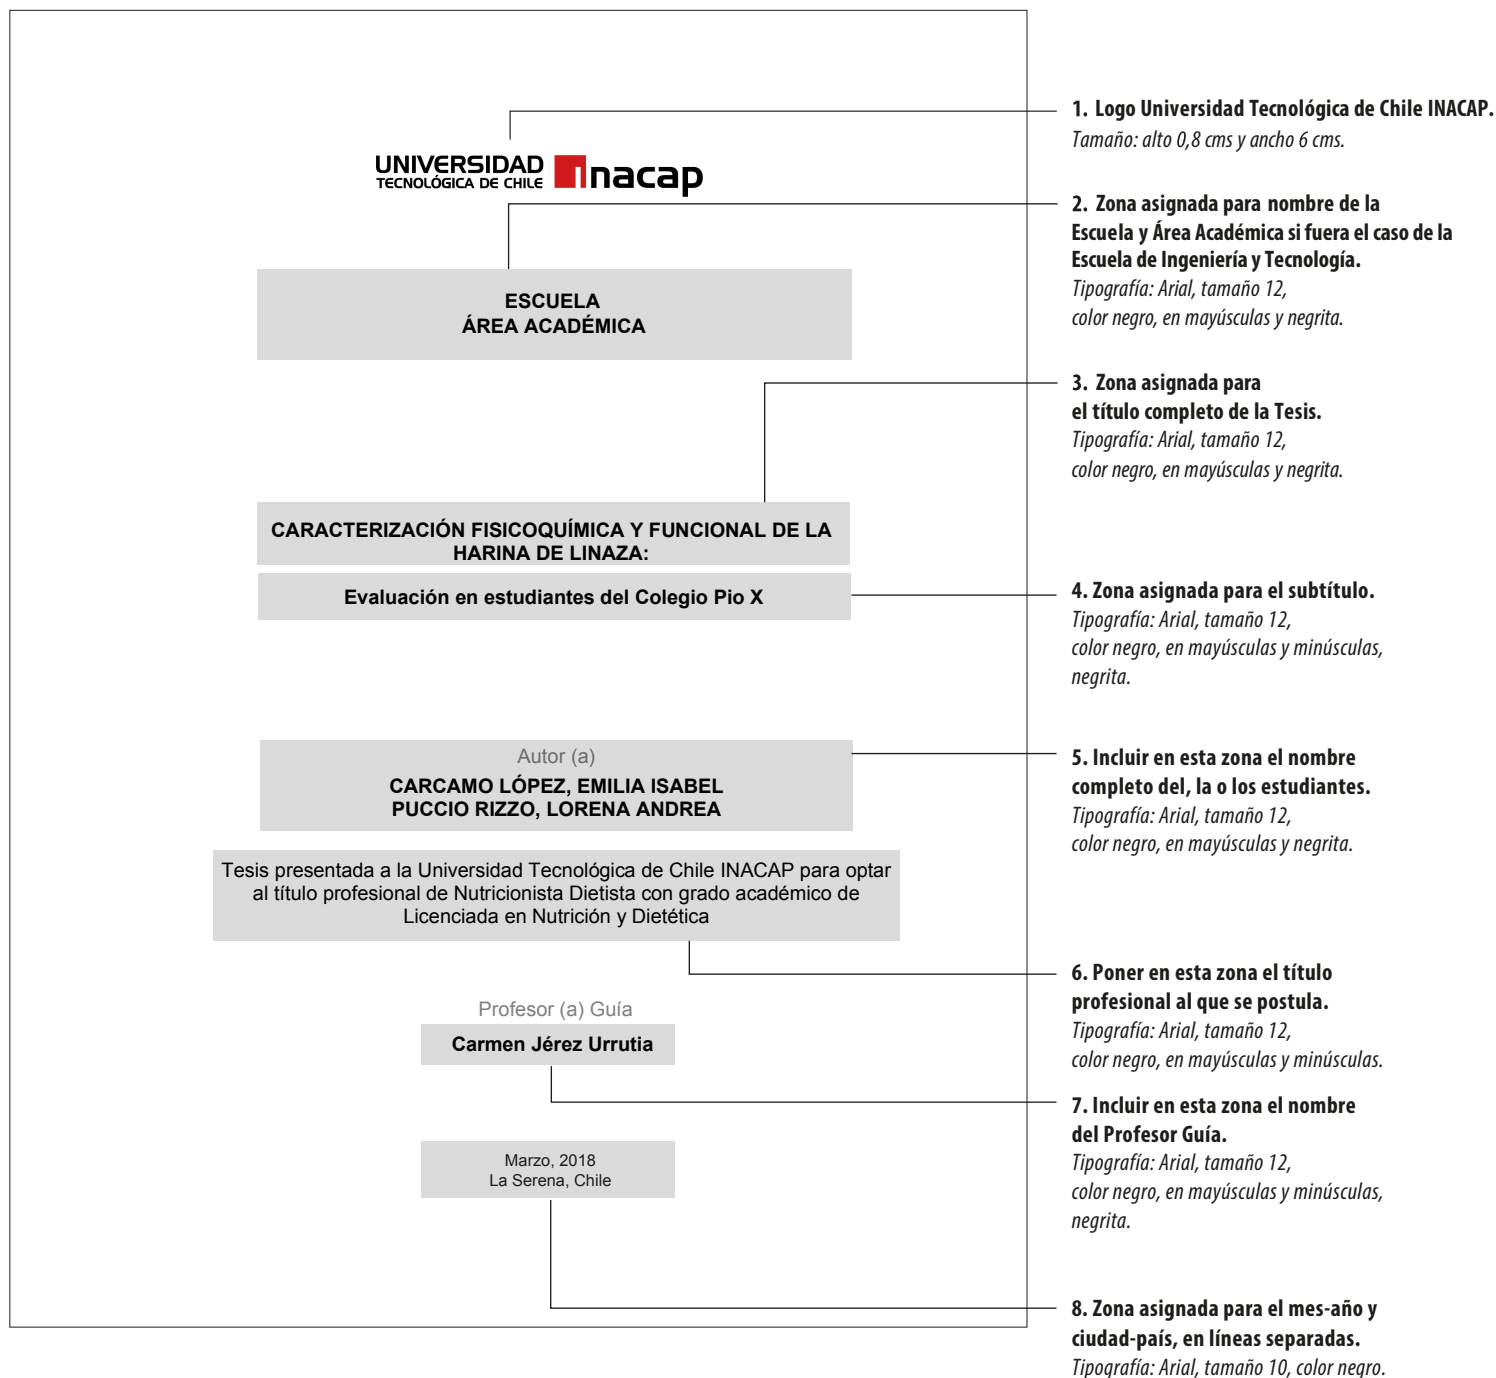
UNIVERSIDAD TECNOLÓGICA DE CHILE inacap

ESCUELA
ÁREA ACADÉMICA

CARACTERIZACIÓN FISICOQUÍMICA Y FUNCIONAL DE LA HARINA DE LINAZA:

Evaluación en estudiantes del Colegio Pio X

Autor (a)
CARCAMO LÓPEZ, EMILIA ISABEL
PUCCIO RIZZO, LORENA ANDREA

Tesis presentada a la Universidad Tecnológica de Chile INACAP para optar al título profesional de Nutricionista Dietista con grado académico de Licenciada en Nutrición y Dietética

Profesor (a) Guía
Carmen Jérez Urrutia

Marzo, 2018
La Serena, Chile

1. Logo Universidad Tecnológica de Chile INACAP.
Tamaño: alto 0,8 cms y ancho 6 cms.

2. Zona asignada para nombre de la Escuela y Área Académica si fuera el caso de la Escuela de Ingeniería y Tecnología.
Tipografía: Arial, tamaño 12, color negro, en mayúsculas y negrita.

3. Zona asignada para el título completo de la Tesis.
Tipografía: Arial, tamaño 12, color negro, en mayúsculas y negrita.

4. Zona asignada para el subtítulo.
Tipografía: Arial, tamaño 12, color negro, en mayúsculas y minúsculas, negrita.

5. Incluir en esta zona el nombre completo del, la o los estudiantes.
Tipografía: Arial, tamaño 12, color negro, en mayúsculas y negrita.

6. Poner en esta zona el título profesional al que se postula.
Tipografía: Arial, tamaño 12, color negro, en mayúsculas y minúsculas.

7. Incluir en esta zona el nombre del Profesor Guía.
Tipografía: Arial, tamaño 12, color negro, en mayúsculas y minúsculas, negrita.

8. Zona asignada para el mes-año y ciudad-país, en líneas separadas.
Tipografía: Arial, tamaño 10, color negro.